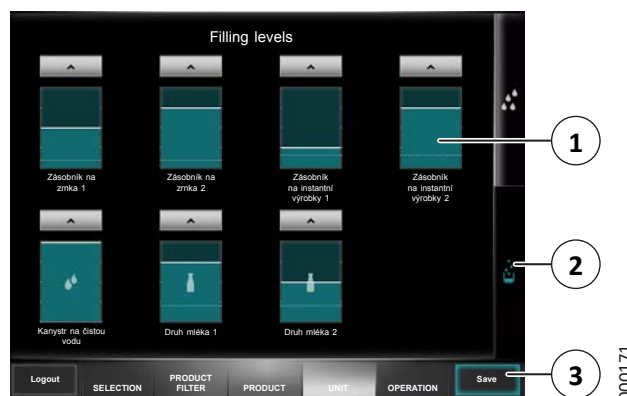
Filling levels

Zásobník na zrnka 1

Zásobník na zrnka 2

Zásobník na instantní výrobky 1

Zásobník na instantní výrobky 2

Kanystr na čistou vodu

Druh mléka 1

Druh mléka 2

1

2

3

Logout

SELECTION

PRODUCT FILTER

PRODUCT

UNIT

OPERATION

Save

000171